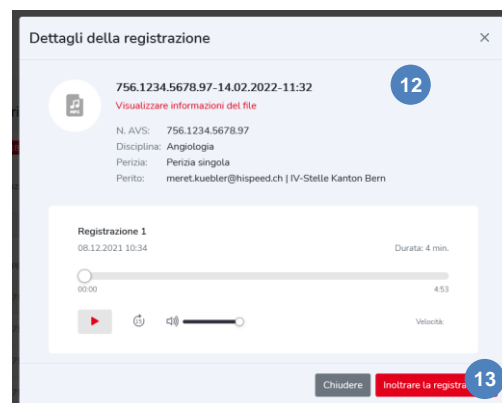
Dettagli della registrazione

×

756.1234.5678.97-14.02.2022-11:32

Visualizzare informazioni del file

12

N. AVS: 756.1234.5678.97
Disciplina: Angiologia
Perizia: Perizia singola
Perito: meret.kuebler@hispeed.ch | IV-Stelle Kanton Bern

Registrazione 1

08.12.2021 10:34

Durata: 4 min.

00:00

4:53

15

Velocità:

Chiudere

Inoltrare la registra

13